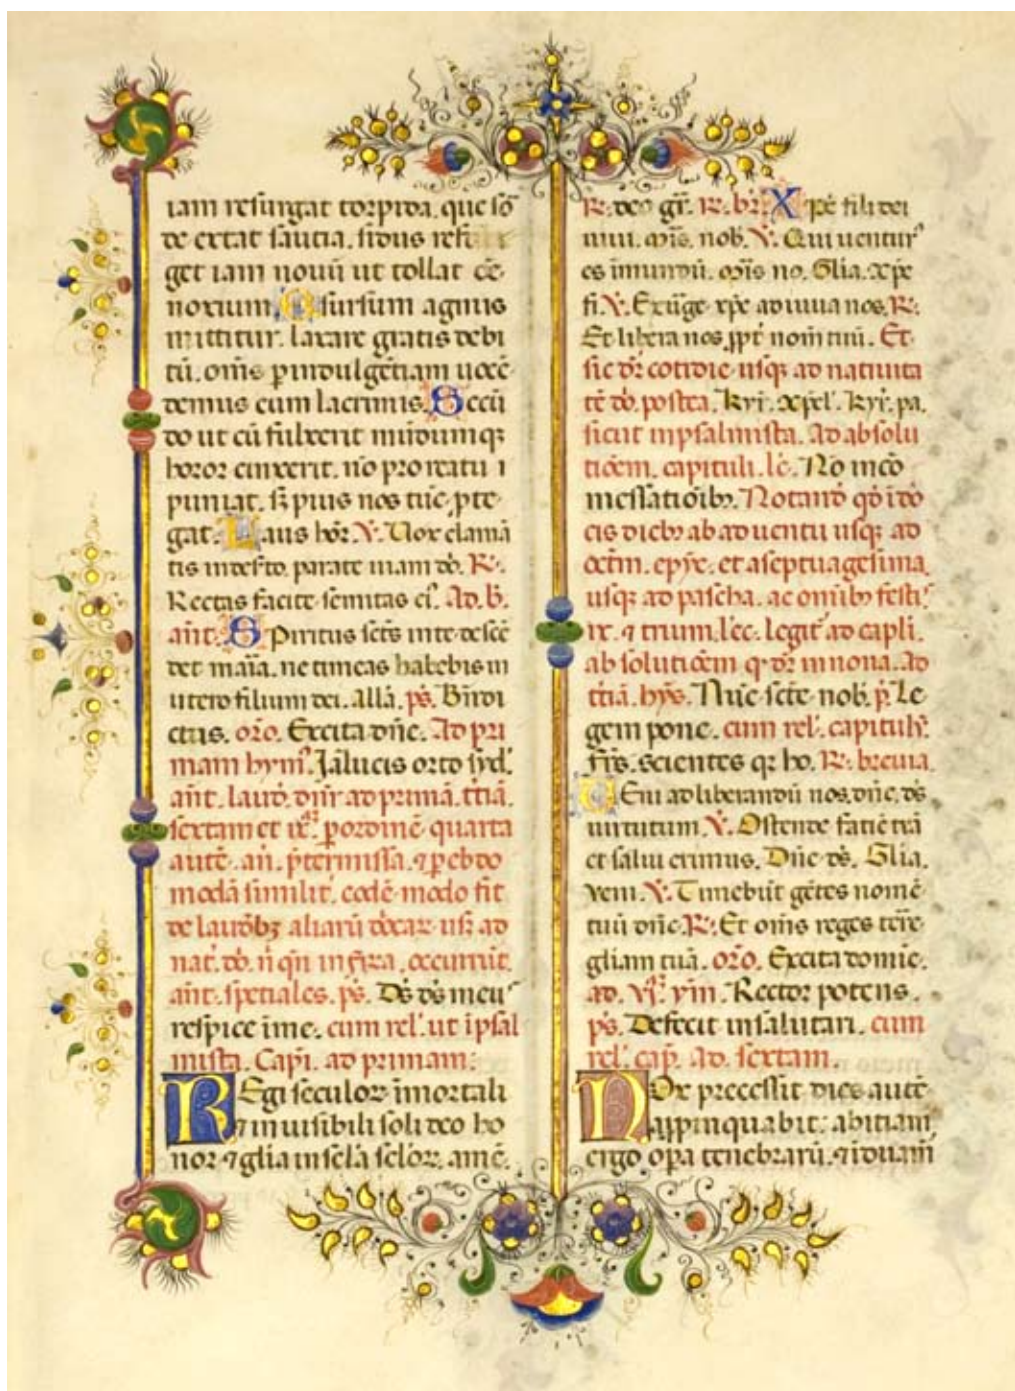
iam resurgat torpida. que sorde errat saucia. sidus refulget iam nouũ ut tollat cenoxium. Sursum agnus mittitur. laxare gratis debitũ. om̃s pro indulgẽtiam uocẽ demus cum lacrimis. Secũdo ut cũ fulxerit mũdumq; horror cinxerit. nõ pro reatu puniat. sz pius nos tũc ptegat. Laus hõr. ℣. Vox clamãtis in deserto. parate uiam dñ. ℟. Rectas facite semitas ei. Ad. b. añt. Spiritus sctũs in te descendet maria. ne timeas habebis in utero filium dei. Allã. ps. Benedictus. oro. Excita dñe. Ad primam hym̃. Jamlucis orto sydꝰ. añt. laud. dñr ad primã. tertiã. sextam et nõ. pordinẽ quarta autẽ añ. ptermissa. 7 pcedo modã simili. eodẽ modo fit de laudibz aliarũ dñcar. usq; ad nat. dñ. ñ qn in fra. occurrit. añt. speciales. ps. Ds ds meus respice in me. cum rel. ut ipsalmista. Capi. ad primam.
Regi seculor̃ imortali et inuisibili soli deo honor 7 glia in scla sclor̃. amẽ.

℟. deo grã. ℟. br. Xpe fili dei uiui. mĩe. nob. ℣. Qui uenturꝰ es in mundũ. mĩs no. Glia. xpe fi. ℣. Exurge xpe adiuua nos. ℟. Et libera nos ppt nomẽ tuũ. Et sic dr cotidie usq; ad natiuitatẽ dñ. posita. kyri. xpel. kyr. pa. sicut in psalmista. Ad absolutiõem. capituli. lc. No in comessatiõibꝰ. Notand qd i tõ cis diebꝰ ab aduentu usq; ad octm. epye. et a septuagesima usq; ad pascha. ac om̃ibꝰ festiꝰ ix. 7 triũ. lec. legit ad capli. ab solutiõem q dr in nona. Ad tiã. hys. Nũc sctẽ nob. p. Legem pone. cum rel. capitulũ. Fr̃s. scientes qz ho. ℟. breuia. Veni ad liberandũ nos. dñe. ds uirtutum. ℣. Ostende faciẽ tuã et salui erimus. Dñe ds. Glia. Xem. ℣. Timebũt gẽtes nomẽ tuũ dñe. ℟. Et om̃s reges tẽre gliam tuã. oro. Excita domie. ad. nõ. ym. Rector potens. ps. Defecit in salutari. cum rel. cap. Ad. sextam.
Nox precessit dies autẽ appropinquabit. abiciam ergo opa tenebrarũ. 7 induam